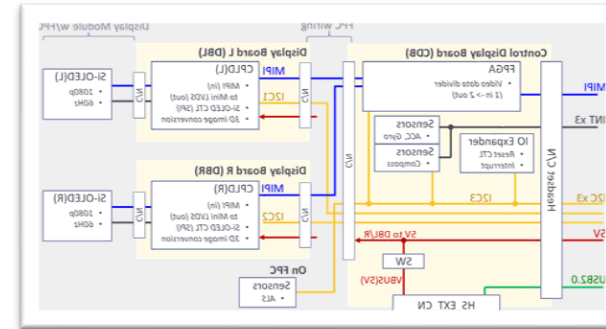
Display Module w/FPC

FPC wiring

Display Board L (DBL)

Control Display Board (CDB)

Si-OLED(L)
• 1080p
• 60Hz

C/N

CPLD(L)
• MIPI (in)
to Mini LVDS (out)
• Si-OLED CTL (SPI)
• 3D image conversion

MIPI

I2C1

C/N

FPGA
• Video data divider
(1 in -> 2 out)

MIPI

INT x3

Sensors
• ACC Gyro

Sensors
• Compass

IO Expander
• Reset CTL
• Interrupt

Headset C/N

C/N

Display Board R (DBR)

Si-OLED(R)
• 1080p
• 60Hz

C/N

CPLD(R)
• MIPI (in)
to Mini LVDS (out)
• Si-OLED CTL (SPI)
• 3D image conversion

MIPI

I2C2

C/N

I2C3

I2C x3

5V

5V to DBL/R

On FPC

Sensors
• ALS

SW

VBUS(5V)

USB2.0

HS EXT CN